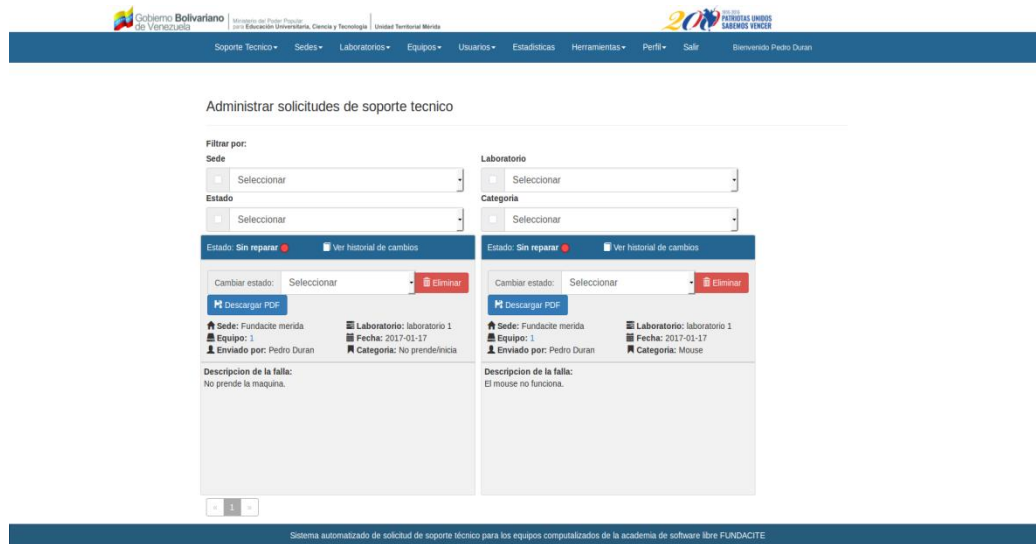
Gobierno Bolivariano de Venezuela | Ministerio del Poder Popular para Educación Universitaria, Ciencia y Tecnología | Unidad Territorial Mérida

20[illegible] PATRIOTAS UNIDOS SABEMOS VENCER

Soporte Tecnico ▾ Sedes ▾ Laboratorios ▾ Equipos ▾ Usuarios ▾ Estadisticas Herramientas ▾ Perfil ▾ Salir Bienvenido Pedro Duran

Administrar solicitudes de soporte tecnico

Filtrar por:

Sede
Seleccionar

Laboratorio
Seleccionar

Estado
Seleccionar

Categoria
Seleccionar

Estado: Sin reparar
Ver historial de cambios

Cambiar estado: Seleccionar
Eliminar
Descargar PDF

Sede: Fundacite merida
Laboratorio: laboratorio 1
Equipo: 1
Fecha: 2017-01-17
Enviado por: Pedro Duran
Categoria: No prende/inicia

Descripcion de la falla:
No prende la maquina.

Estado: Sin reparar
Ver historial de cambios

Cambiar estado: Seleccionar
Eliminar
Descargar PDF

Sede: Fundacite merida
Laboratorio: laboratorio 1
Equipo: 1
Fecha: 2017-01-17
Enviado por: Pedro Duran
Categoria: Mouse

Descripcion de la falla:
El mouse no funciona.

« 1 »

Sistema automatizado de solicitud de soporte técnico para los equipos computalizados de la academia de software libre FUNDACITE